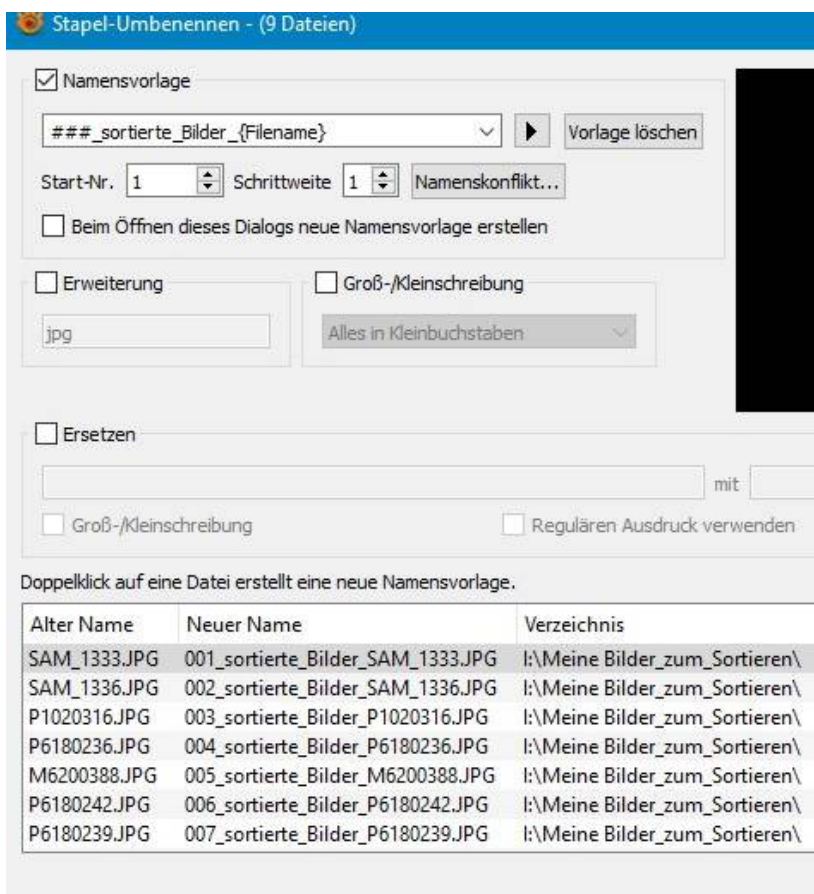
Stapel-Umbenennen - (9 Dateien)

Namensvorlage

###_sortierte_Bilder_{Filename}

Vorlage löschen

Start-Nr. 1 Schrittweite 1 Namenskonflikt...

Beim Öffnen dieses Dialogs neue Namensvorlage erstellen

Erweiterung

jpg

Groß-/Kleinschreibung

Alles in Kleinbuchstaben

Ersetzen

mit

Groß-/Kleinschreibung

Regulären Ausdruck verwenden

Doppelklick auf eine Datei erstellt eine neue Namensvorlage.

| Alter Name | Neuer Name | Verzeichnis |
|---|---|---|
| SAM_1333.JPG | 001_sortierte_Bilder_SAM_1333.JPG | I:\Meine Bilder_zum_Sortieren\ |
| SAM_1336.JPG | 002_sortierte_Bilder_SAM_1336.JPG | I:\Meine Bilder_zum_Sortieren\ |
| P1020316.JPG | 003_sortierte_Bilder_P1020316.JPG | I:\Meine Bilder_zum_Sortieren\ |
| P6180236.JPG | 004_sortierte_Bilder_P6180236.JPG | I:\Meine Bilder_zum_Sortieren\ |
| M6200388.JPG | 005_sortierte_Bilder_M6200388.JPG | I:\Meine Bilder_zum_Sortieren\ |
| P6180242.JPG | 006_sortierte_Bilder_P6180242.JPG | I:\Meine Bilder_zum_Sortieren\ |
| P6180239.JPG | 007_sortierte_Bilder_P6180239.JPG | I:\Meine Bilder_zum_Sortieren\ |